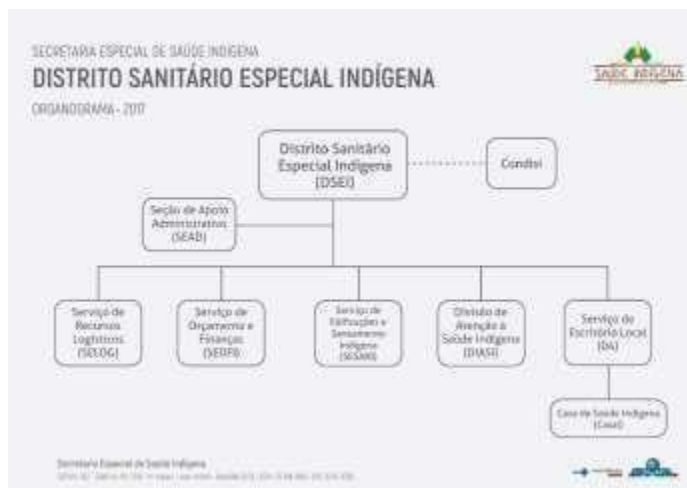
SECRETARIA ESPECIAL DE SAÚDE INDÍGENA

DISTRITO SANITÁRIO ESPECIAL INDÍGENA

ORGANOGRAMA - 2017

SAÚDE INDÍGENA

Distrito Sanitário Especial Indígena (DSEI)

Condisi

Seção de Apoio Administrativo (SEAD)

Serviço de Recursos Logísticos (SELOG)

Serviço de Orçamento e Finanças (SEOFI)

Serviço de Edificações e Saneamento Indígena (SESANI)

Divisão de Atenção à Saúde Indígena (DIASI)

Serviço do Escritório Local (EL)

Casa de Saúde Indígena (Casai)

Secretaria Especial de Saúde Indígena

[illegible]